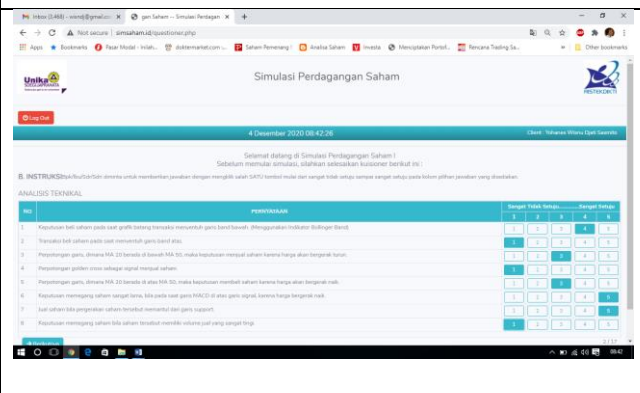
Inbox (1.468) - wiendi@gmail.co ×   gen Saham -- Simulasi Perdagan ×   +

Not secure | simsaham.id/questioner.php

Apps   Bookmarks   Pasar Modal - Inilah...   dolltermarket.com ...   Saham Pemenang   Analisa Saham   Investa   Menciptakan Portofi...   Rencana Trading Sa...   Other bookmarks

Unika

Simulasi Perdagangan Saham

RISTEKDIKTI

Log Out

4 Desember 2020 08:42:26

Client : Yohanes Wisnu Djati Saendra

Selamat datang di Simulasi Perdagangan Saham !
Sebelum memulai simulasi, silahkan selesaikan kuisioner berikut ini :

B. INSTRUKSI: Bpk/Ibu/Sdr/Sdri diminta untuk memberikan jawaban dengan mengklik salah SATU tombol mulai dari sangat tidak setuju sampai sangat setuju pada kolom pilihan jawaban yang disediakan

ANALISIS TEKNIKAL

| NO | PERTANYAAN | Sangat Tidak Setuju.........Sangat Setuju 1 | 2 | 3 | 4 | 5 |
|---|---|---|---|---|---|---|
| 1 | Keputusan beli saham pada saat grafik batang tersentuh menyentuh garis band bawah. (Menggunakan Indikator Bollinger Band) | 1 | 2 | 3 | 4 | 5 |
| 2 | Transaksi beli saham pada saat menyentuh garis band atas. | 1 | 2 | 3 | 4 | 5 |
| 3 | Perpotongan garis, dimana MA 20 berada di bawah MA 50, maka keputusan menjual saham karena harga akan bergerak turun. | 1 | 2 | 3 | 4 | 5 |
| 4 | Perpotongan golden cross sebagai signal menjual saham. | 1 | 2 | 3 | 4 | 5 |
| 5 | Perpotongan garis, dimana MA 20 berada di atas MA 50, maka keputusan membeli saham karena harga akan bergerak naik. | 1 | 2 | 3 | 4 | 5 |
| 6 | Keputusan memegang saham sangat lama, bila pada saat garis MACD di atas garis signal, karena harga bergerak naik. | 1 | 2 | 3 | 4 | 5 |
| 7 | Jual saham bila pergerakan saham tersebut menembus garis support. | 1 | 2 | 3 | 4 | 5 |
| 8 | Keputusan memegang saham bila saham tersebut memiliki volume jual yang sangat tinggi | 1 | 2 | 3 | 4 | 5 |

Berikutnya

1 / 17

08:42